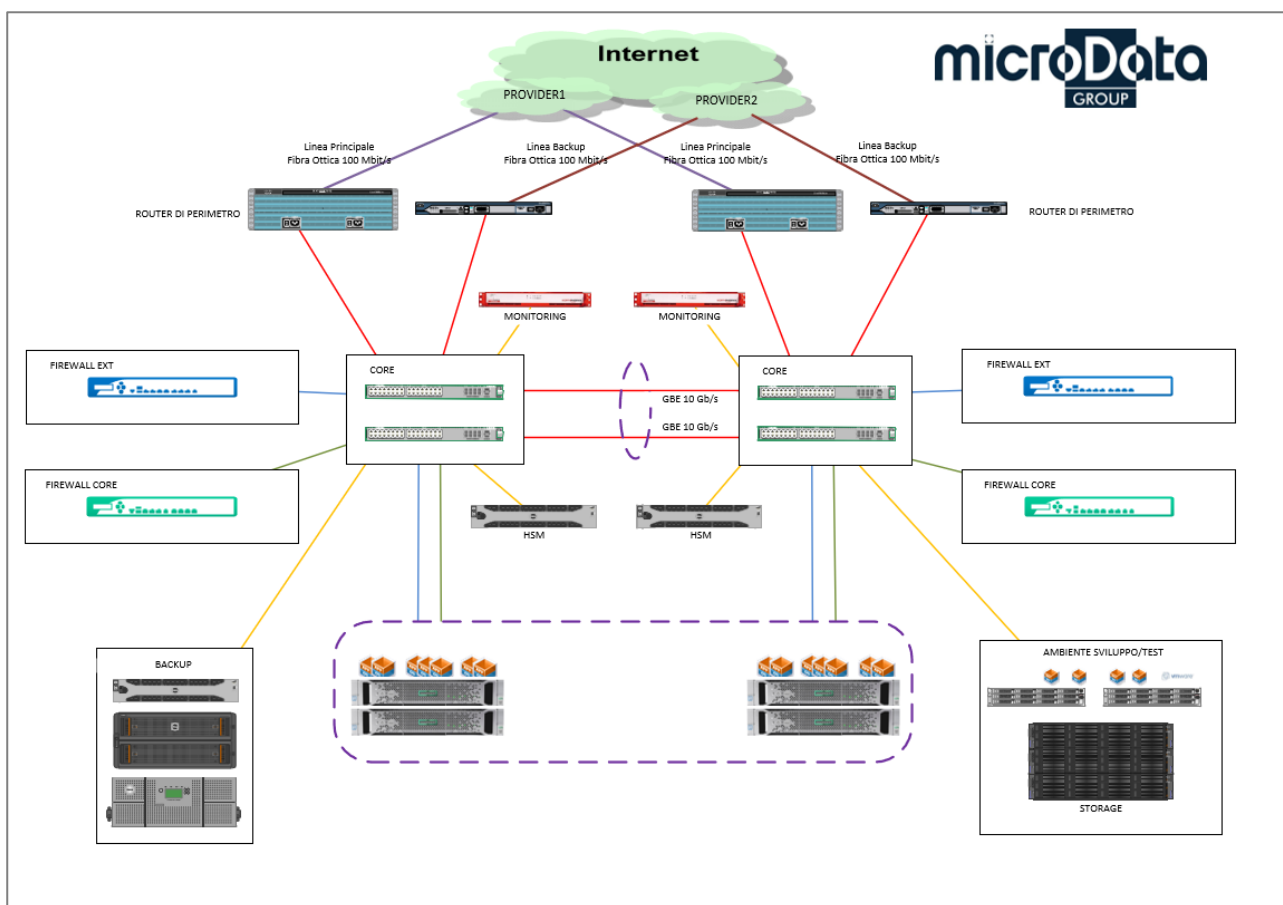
Internet

PROVIDER1

PROVIDER2

microData GROUP

Linea Principale
Fibra Ottica 100 Mbit/s

Linea Backup
Fibra Ottica 100 Mbit/s

Linea Principale
Fibra Ottica 100 Mbit/s

Linea Backup
Fibra Ottica 100 Mbit/s

ROUTER DI PERIMETRO

ROUTER DI PERIMETRO

MONITORING

MONITORING

FIREWALL EXT

CORE

GBE 10 Gb/s

GBE 10 Gb/s

CORE

FIREWALL EXT

FIREWALL CORE

HSM

HSM

FIREWALL CORE

BACKUP

AMBIENTE SVILUPPO/TEST

STORAGE